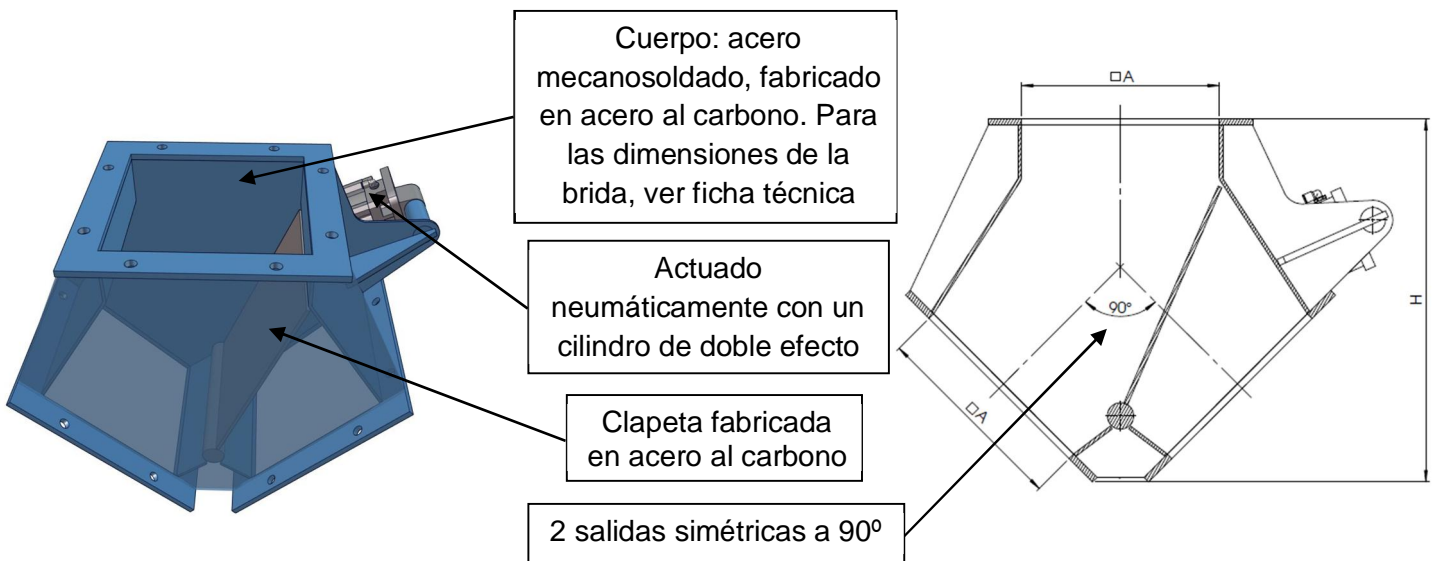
Cuerpo: acero mecanosoldado, fabricado en acero al carbono. Para las dimensiones de la brida, ver ficha técnica

Actuado neumáticamente con un cilindro de doble efecto

Clapeta fabricada en acero al carbono

2 salidas simétricas a 90º

□A

90º

□A

H